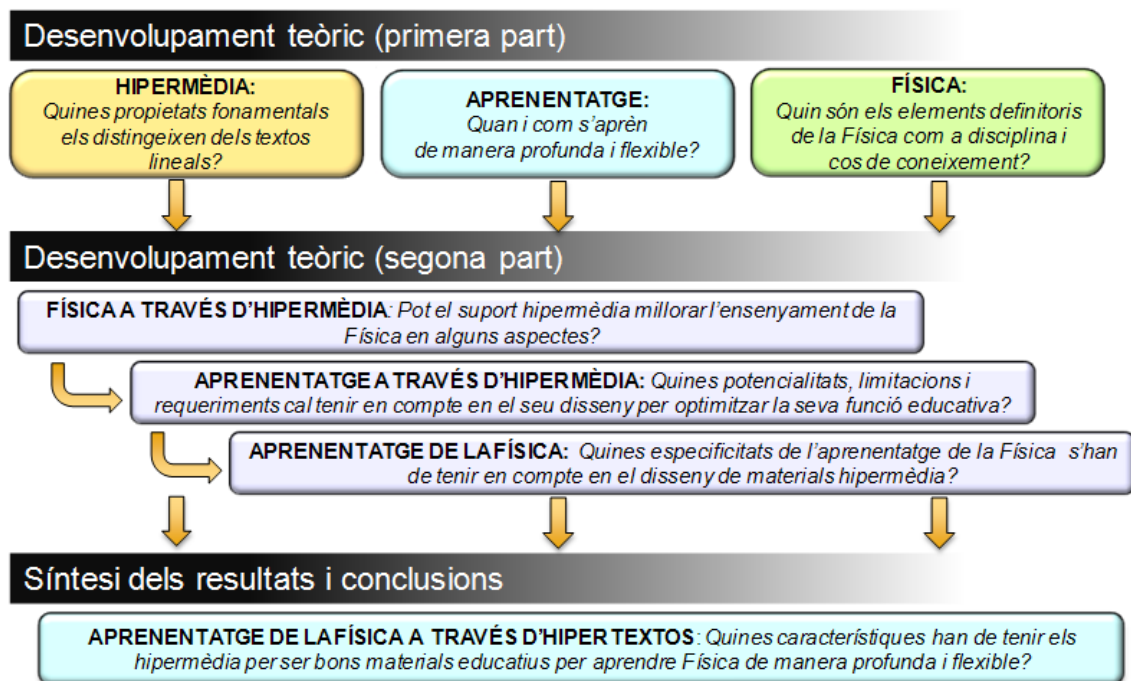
Desenvolupament teòric (primera part)

HIPERMÈDIA:
Quines propietats fonamentals els distingeixen dels textos lineals?

APRENENTATGE:
Quan i com s'aprèn de manera profunda i flexible?

FÍSICA:
Quin són els elements definitoris de la Física com a disciplina i cos de coneixement?

Desenvolupament teòric (segona part)

FÍSICA A TRAVÉS D'HIPERMÈDIA: Pot el suport hipermèdia millorar l'ensenyament de la Física en alguns aspectes?

APRENENTATGE A TRAVÉS D'HIPERMÈDIA: Quines potencialitats, limitacions i requeriments cal tenir en compte en el seu disseny per optimitzar la seva funció educativa?

APRENENTATGE DE LA FÍSICA: Quines especificitats de l'aprenentatge de la Física s'han de tenir en compte en el disseny de materials hipermèdia?

Síntesi dels resultats i conclusions

APRENENTATGE DE LA FÍSICA A TRAVÉS D'HIPERTEXTOS: Quines característiques han de tenir els hipermèdia per ser bons materials educatius per aprendre Física de manera profunda i flexible?